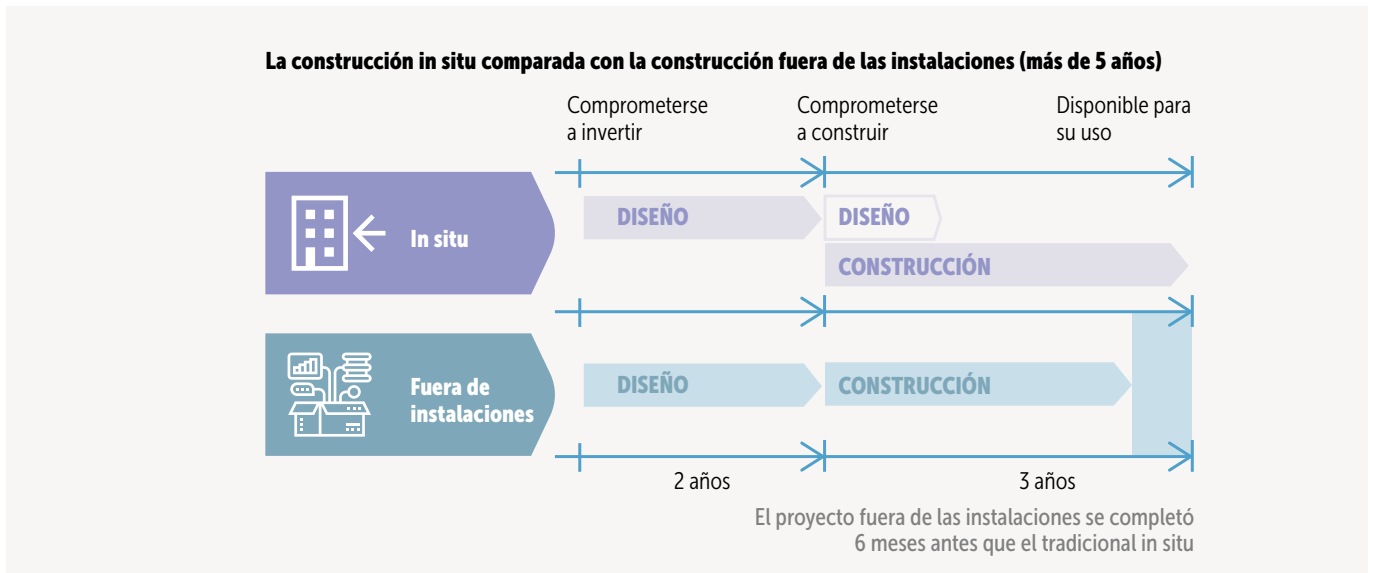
La construcción in situ comparada con la construcción fuera de las instalaciones (más de 5 años)

Comprometerse a invertir

Comprometerse a construir

Disponible para su uso

In situ

DISEÑO

DISEÑO

CONSTRUCCIÓN

Fuera de instalaciones

DISEÑO

CONSTRUCCIÓN

2 años

3 años

El proyecto fuera de las instalaciones se completó 6 meses antes que el tradicional in situ